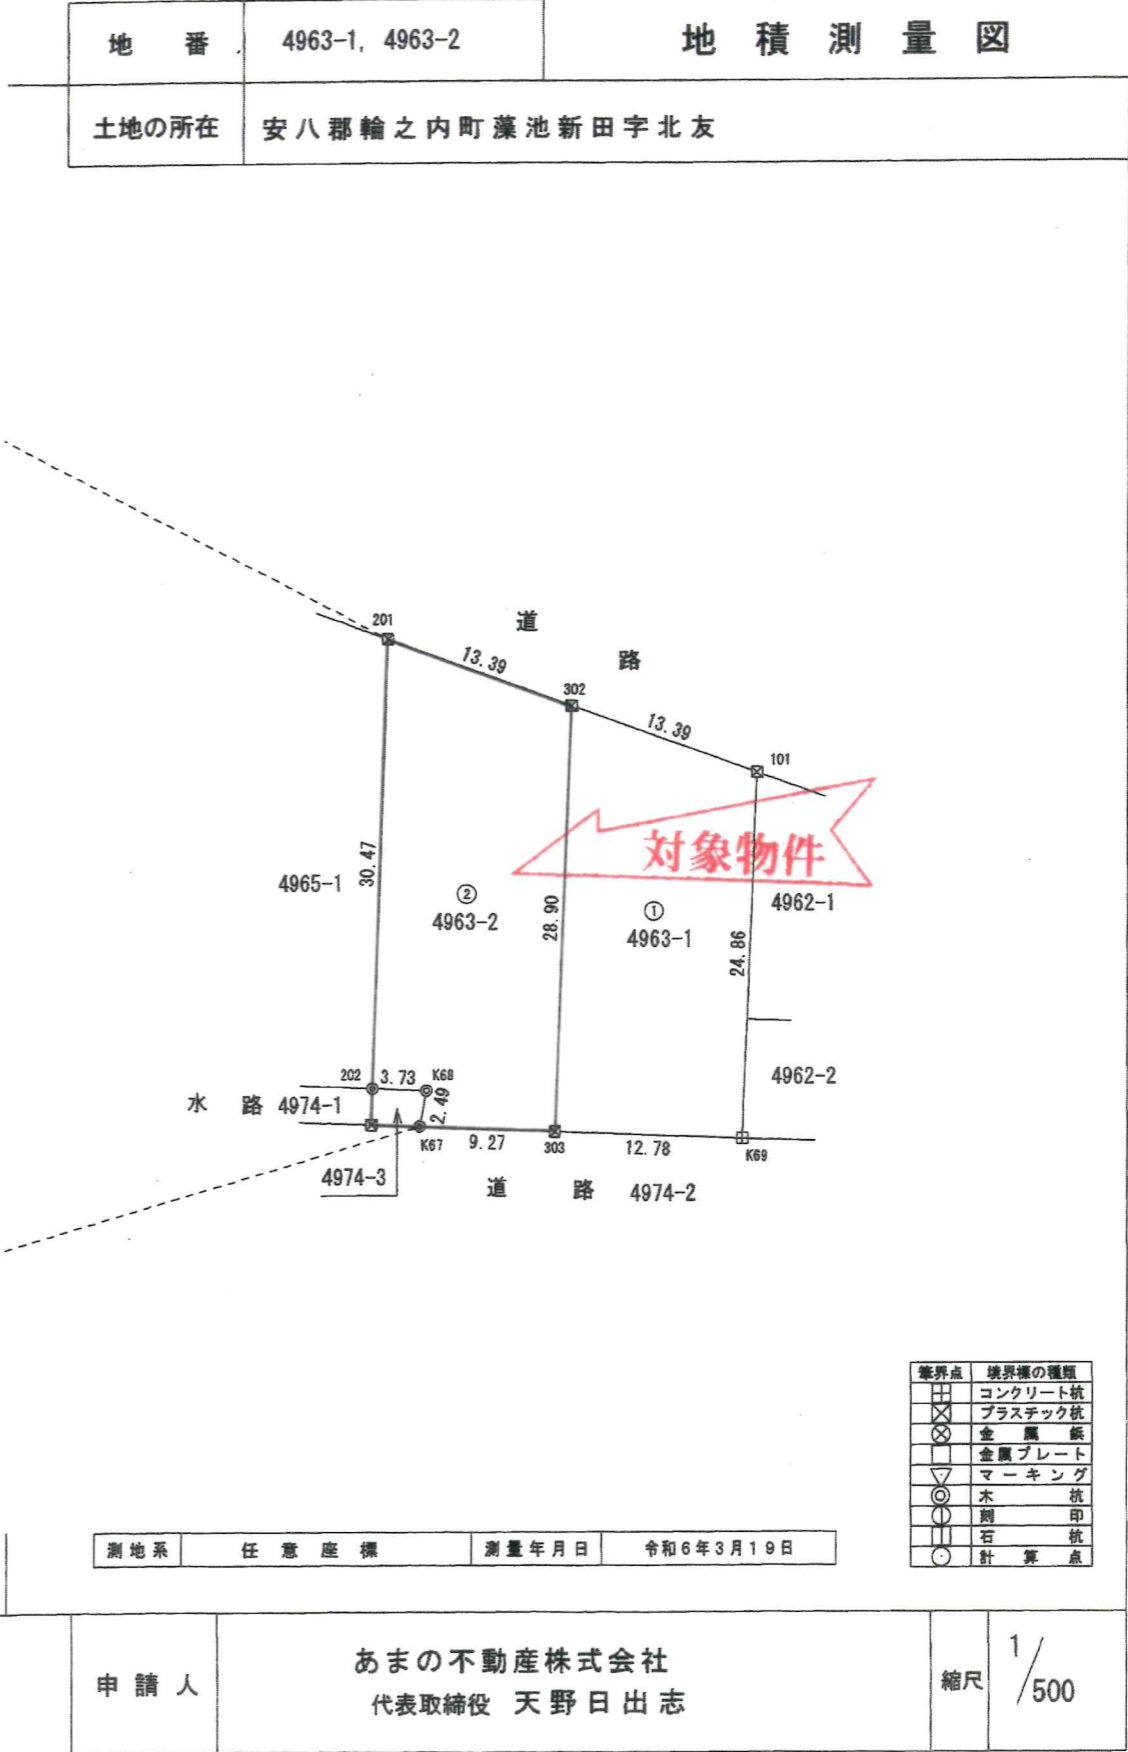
| 地番 | 4963-1, 4963-2 | 地積測量図 |
|---|---|---|
| 土地の所在 | 安八郡輪之内町藻池新田字北友 | |

道路

201

13.39

302

13.39

101

対象物件

4965-1

30.47

②
4963-2

28.90

①
4963-1

4962-1

24.86

4962-2

202

3.73

K68

2.49

水路 4974-1

K67

9.27

303

12.78

K69

4974-3

道路 4974-2

| 筆界点 | 境界標の種類 |
|---|---|
| ⊞ | コンクリート杭 |
| ⊠ | プラスチック杭 |
| ⊗ | 金属鋲 |
| □ | 金属プレート |
| ▽ | マーキング |
| ◎ | 木杭 |
| ⦶ | 刻印 |
| ▥ | 石杭 |
| ⊙ | 計算点 |

| 測地系 | 任意座標 | 測量年月日 | 令和6年3月19日 |
|---|---|---|---|

| 申請人 | あまの不動産株式会社 代表取締役 天野日出志 | 縮尺 | $\frac{1}{500}$ |
|---|---|---|---|